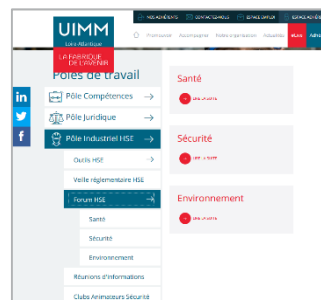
UIMM
Loire-Atlantique
LA FABRIQUE DE L'AVENIR

NOS ADHÉRENTS
CONTACTEZ-NOUS
ESPACE EMPLOI
ESPACE ADHÉREN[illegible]

Présentation
Nous rejoindre
Pôles de travail
Industries
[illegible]

Pôles de travail

Pôle Compétences
Pôle Juridique
Pôle Industriel HSE
Outils HSE
Veille réglementaire HSE
Forum HSE
Santé
Sécurité
Environnement
Réunions d'informations
Clubs Animateurs Sécurité

Santé
LIRE LA SUITE

Sécurité
LIRE LA SUITE

Environnement
LIRE LA SUITE